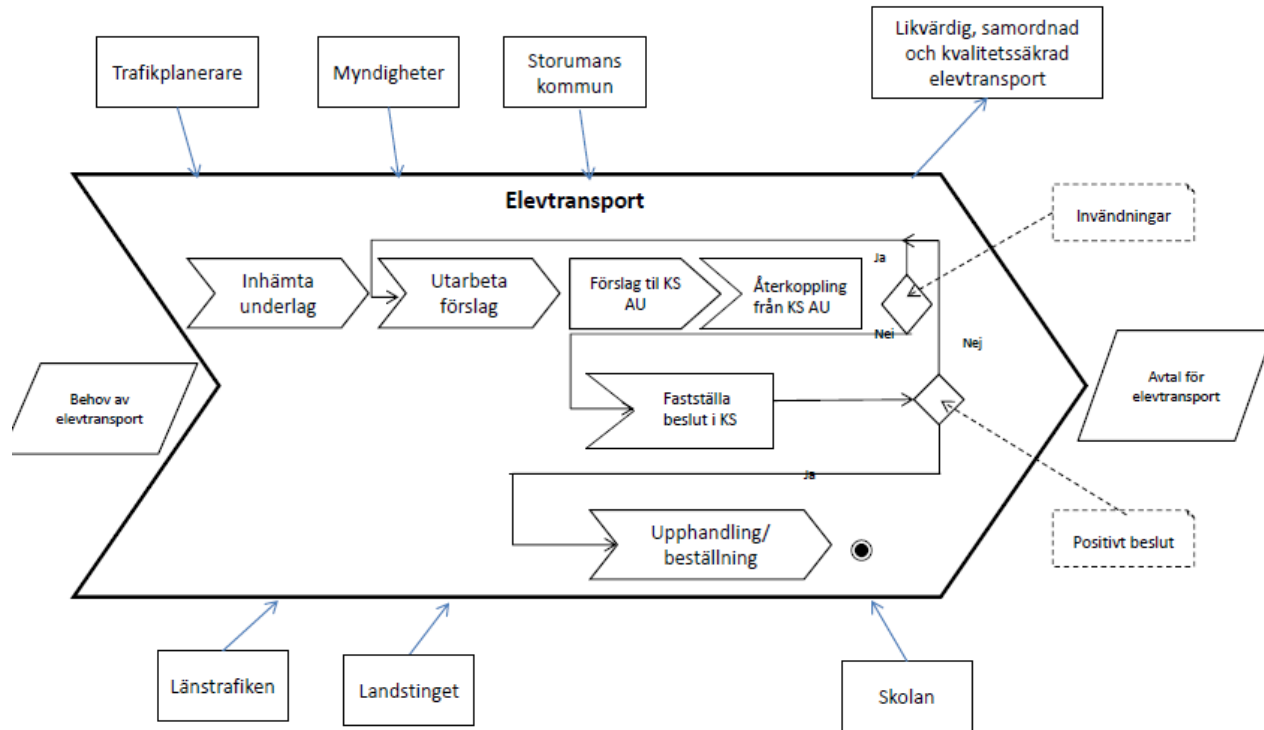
Trafikplanerare

Myndigheter

Storumans kommun

Likvärdig, samordnad och kvalitetssäkrad elevtransport

Elevtransport

Invändningar

Ja

Inhämta underlag

Utarbeta förslag

Förslag til KS AU

Återkoppling från KS AU

Nei

Nej

Behov av elevtransport

Fastställa beslut i KS

Avtal för elevtransport

Ja

Upphandling/ beställning

Positivt beslut

Länstrafiken

Landstinget

Skolan